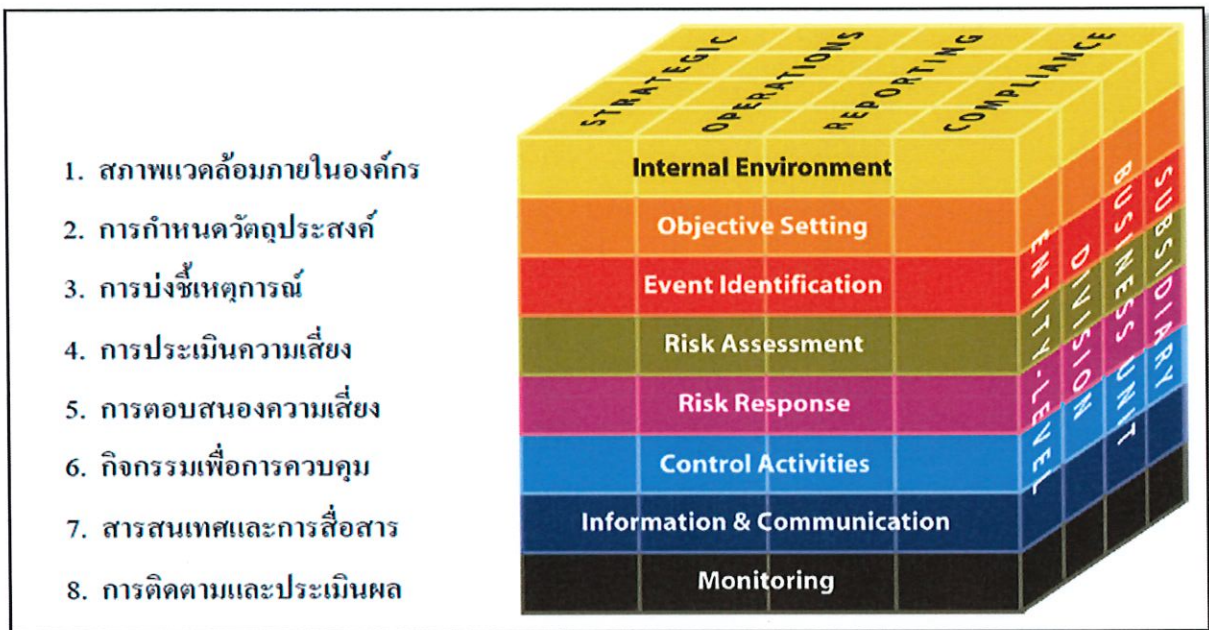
1. สภาพแวดล้อมภายในองค์กร
2. การกำหนดวัตถุประสงค์
3. การบ่งชี้เหตุการณ์
4. การประเมินความเสี่ยง
5. การตอบสนองความเสี่ยง
6. กิจกรรมเพื่อการควบคุม
7. สารสนเทศและการสื่อสาร
8. การติดตามและประเมินผล

STRATEGIC
OPERATIONS
REPORTING
COMPLIANCE

Internal Environment
Objective Setting
Event Identification
Risk Assessment
Risk Response
Control Activities
Information & Communication
Monitoring

ENTITY-LEVEL
DIVISION
BUSINESS UNIT
SUBSIDIARY